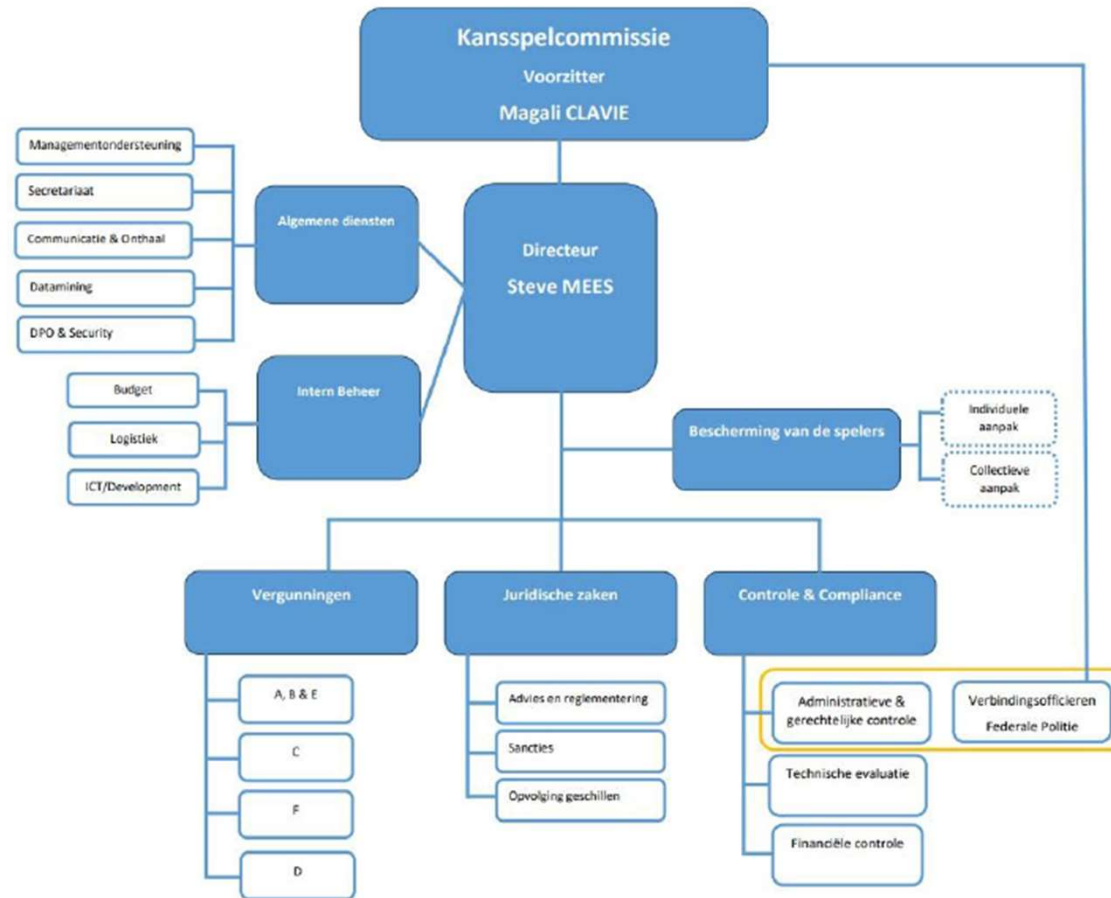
Kansspelcommissie
Voorzitter
Magali CLAVIE

Managementondersteuning
Secretariaat
Communicatie & Onthaal
Datamining
DPO & Security

Algemene diensten

Directeur
Steve MEES

Budget
Logistiek
ICT/Development

Intern Beheer

Bescherming van de spelers

Individuele aanpak
Collectieve aanpak

Vergunningen
A, B & E
C
F
D

Juridische zaken
Advies en reglementering
Sancties
Opvolging geschillen

Controle & Compliance
Administratieve & gerechtelijke controle
Verbindingsofficieren Federale Politie
Technische evaluatie
Financiële controle